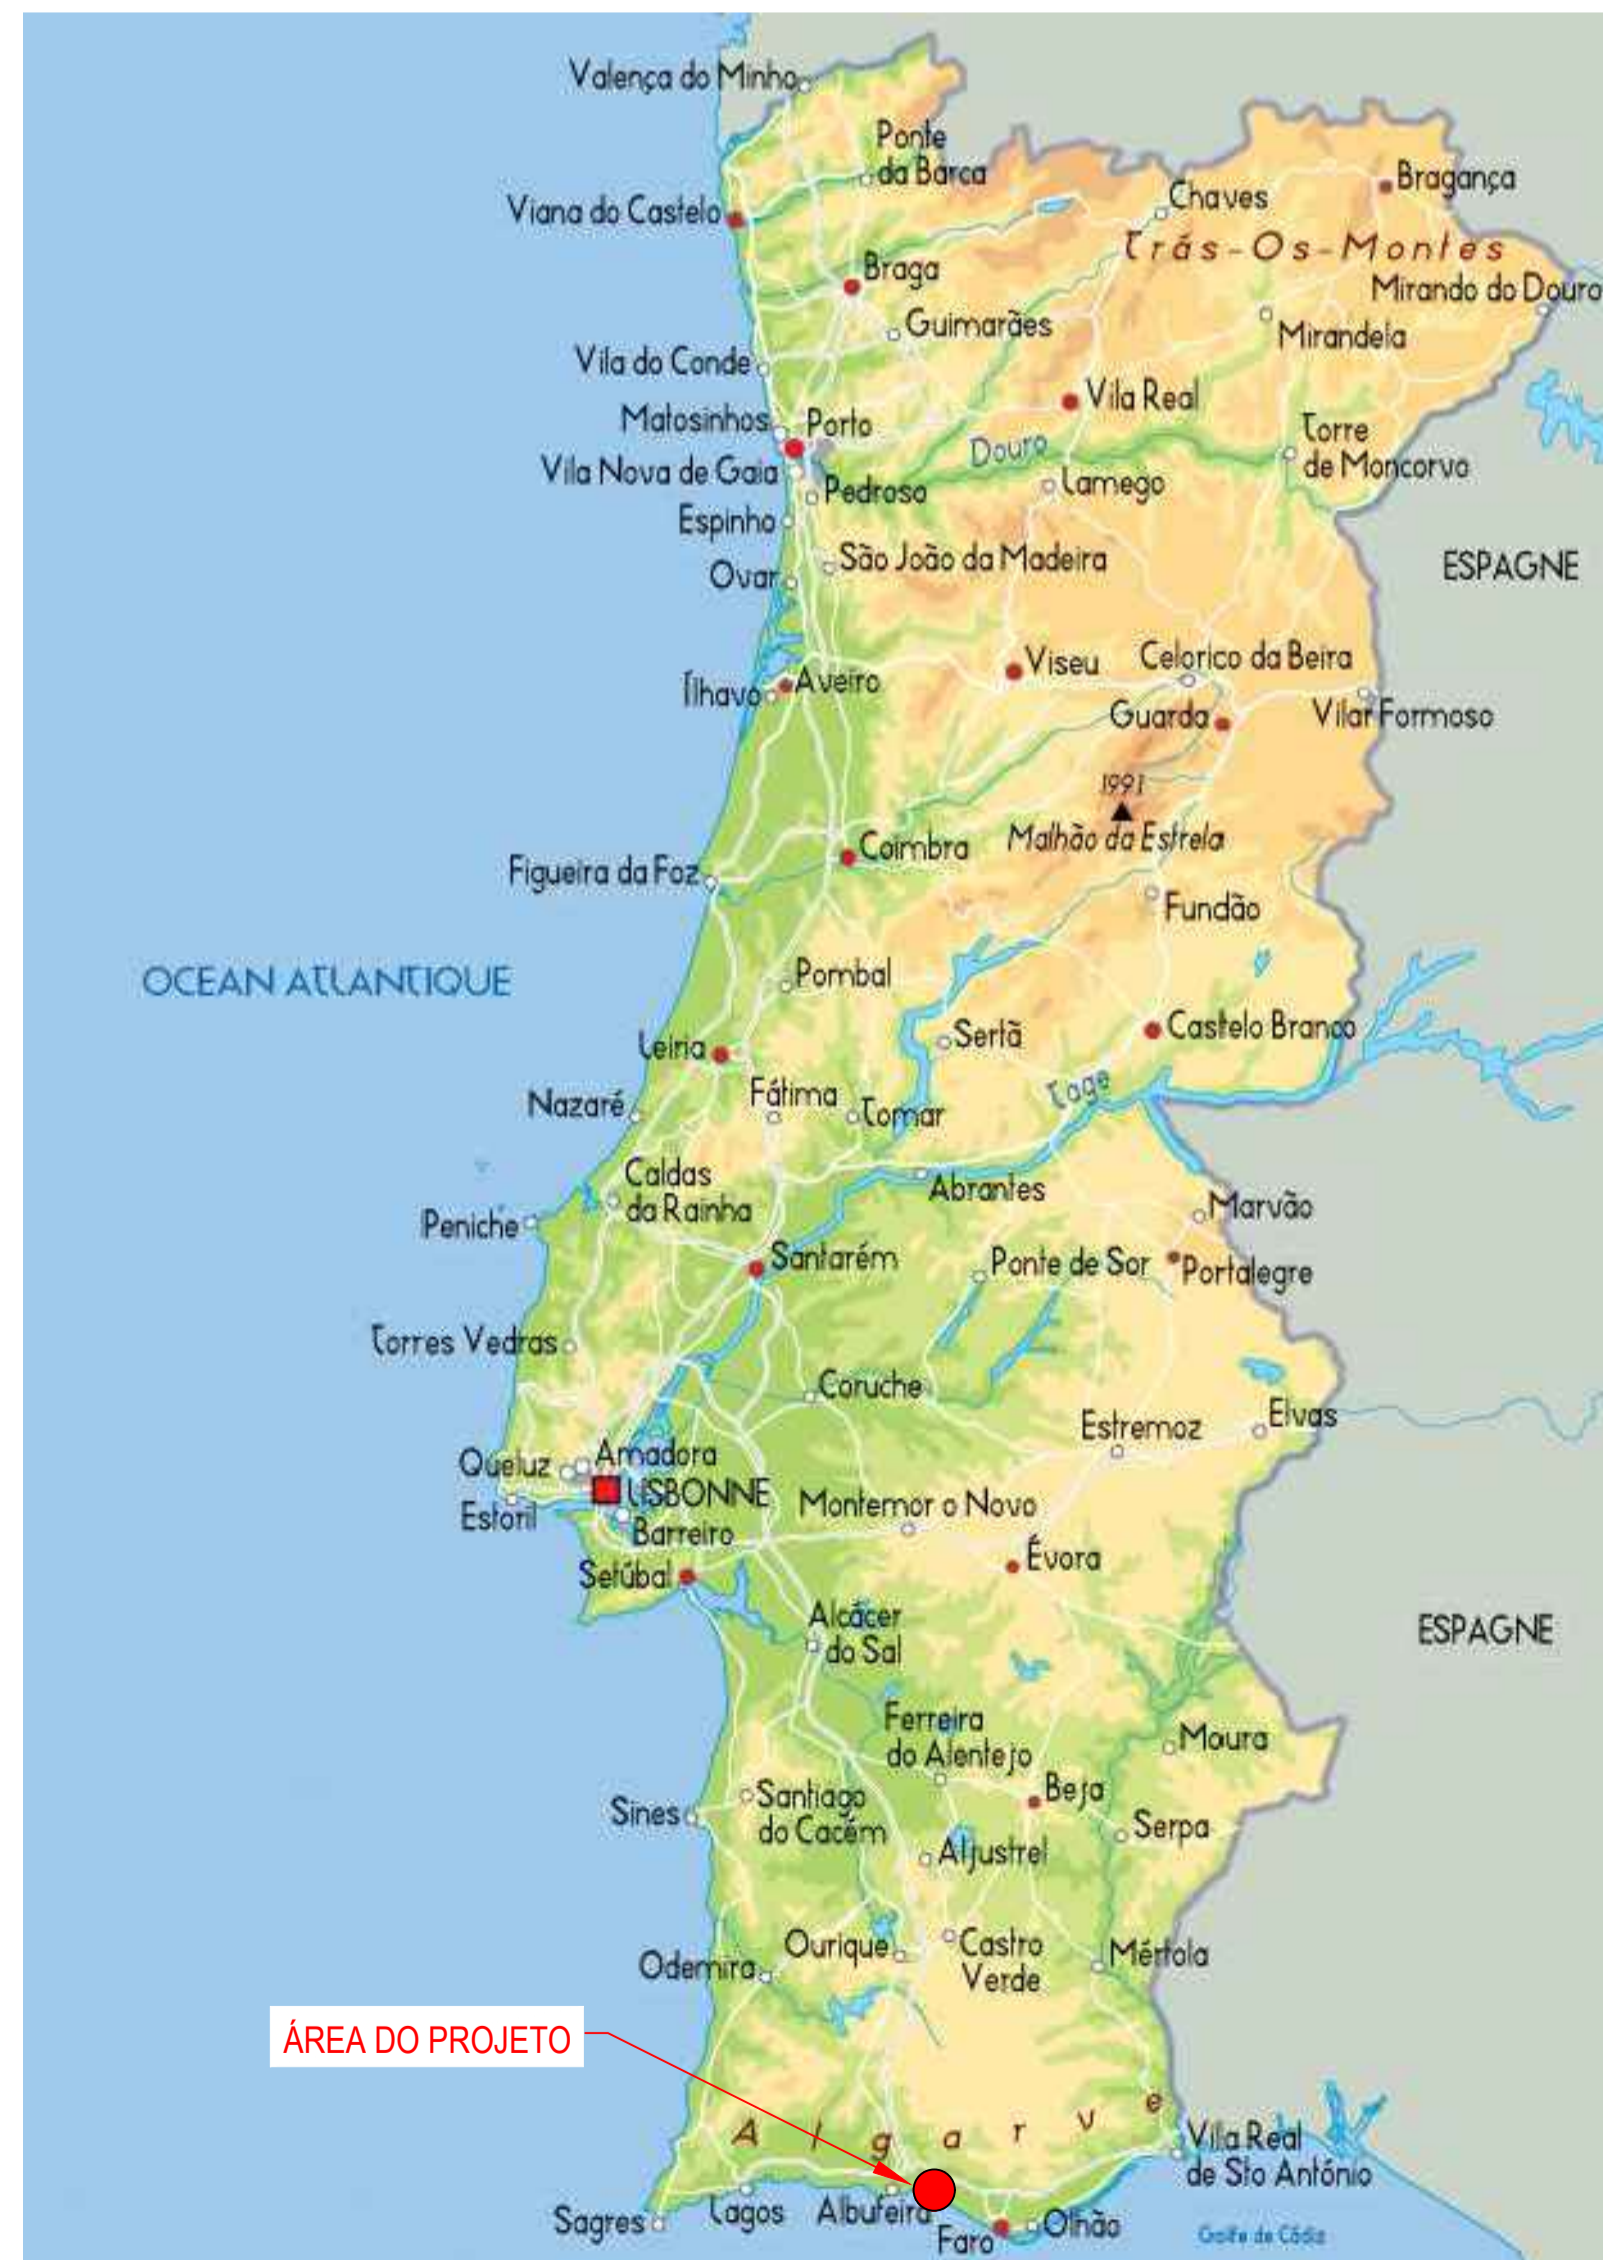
Valença do Minho
Ponte da Barca
Viana do Castelo
Chaves
Bragança
Trás-Os-Montes
Braga
Mirando do Douro
Guimarães
Mirandela
Vila do Conde
Vila Real
Matosinhos
Porto
Torre de Moncorvo
Douro
Vila Nova de Gaia
Pedroso
Lamego
Espinho
São João da Madeira
ESPAGNE
Ovar
Viseu
Celorico da Beira
Ílhavo
Aveiro
Guarda
Vilar Formoso
1991
Malhão da Estrela
Figueira da Foz
Coimbra
Fundão
OCEAN ATLANTIQUE
Pombal
Sertã
Castelo Branco
Leiria
Nazaré
Fátima
Tomar
Tage
Caldas da Rainha
Abrantes
Marvão
Peniche
Santarém
Ponte de Sor
Portalegre
Torres Vedras
Coruche
Estremoz
Elvas
Queluz
Amadora
LISBONNE
Montemor o Novo
Estoril
Barreiro
Évora
Setúbal
Alcácer do Sal
ESPAGNE
Ferreira do Alentejo
Moura
Beja
Sines
Santiago do Cacém
Serpa
Aljustrel
Ourique
Castro Verde
Mértola
Odemira
ÁREA DO PROJETO
Algarve
Vila Real de Sto António
Sagres
Lagos
Albufeira
Faro
Olhão
Golfe de Cádix